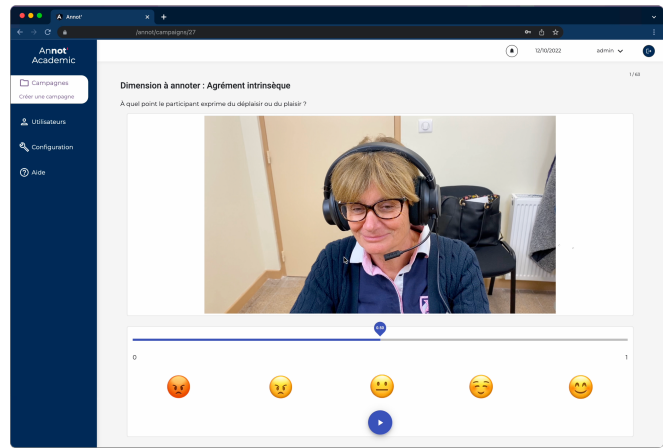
Annot'

/annot/campagnes/27

Annot Academic

Campagnes

Créer une campagne

Utilisateurs

Configuration

Aide

12/10/2022

admin

1/63

Dimension à annoter : Agrément intrinsèque

A quel point le participant exprime du déplaisir ou du plaisir ?

0.55

0

1